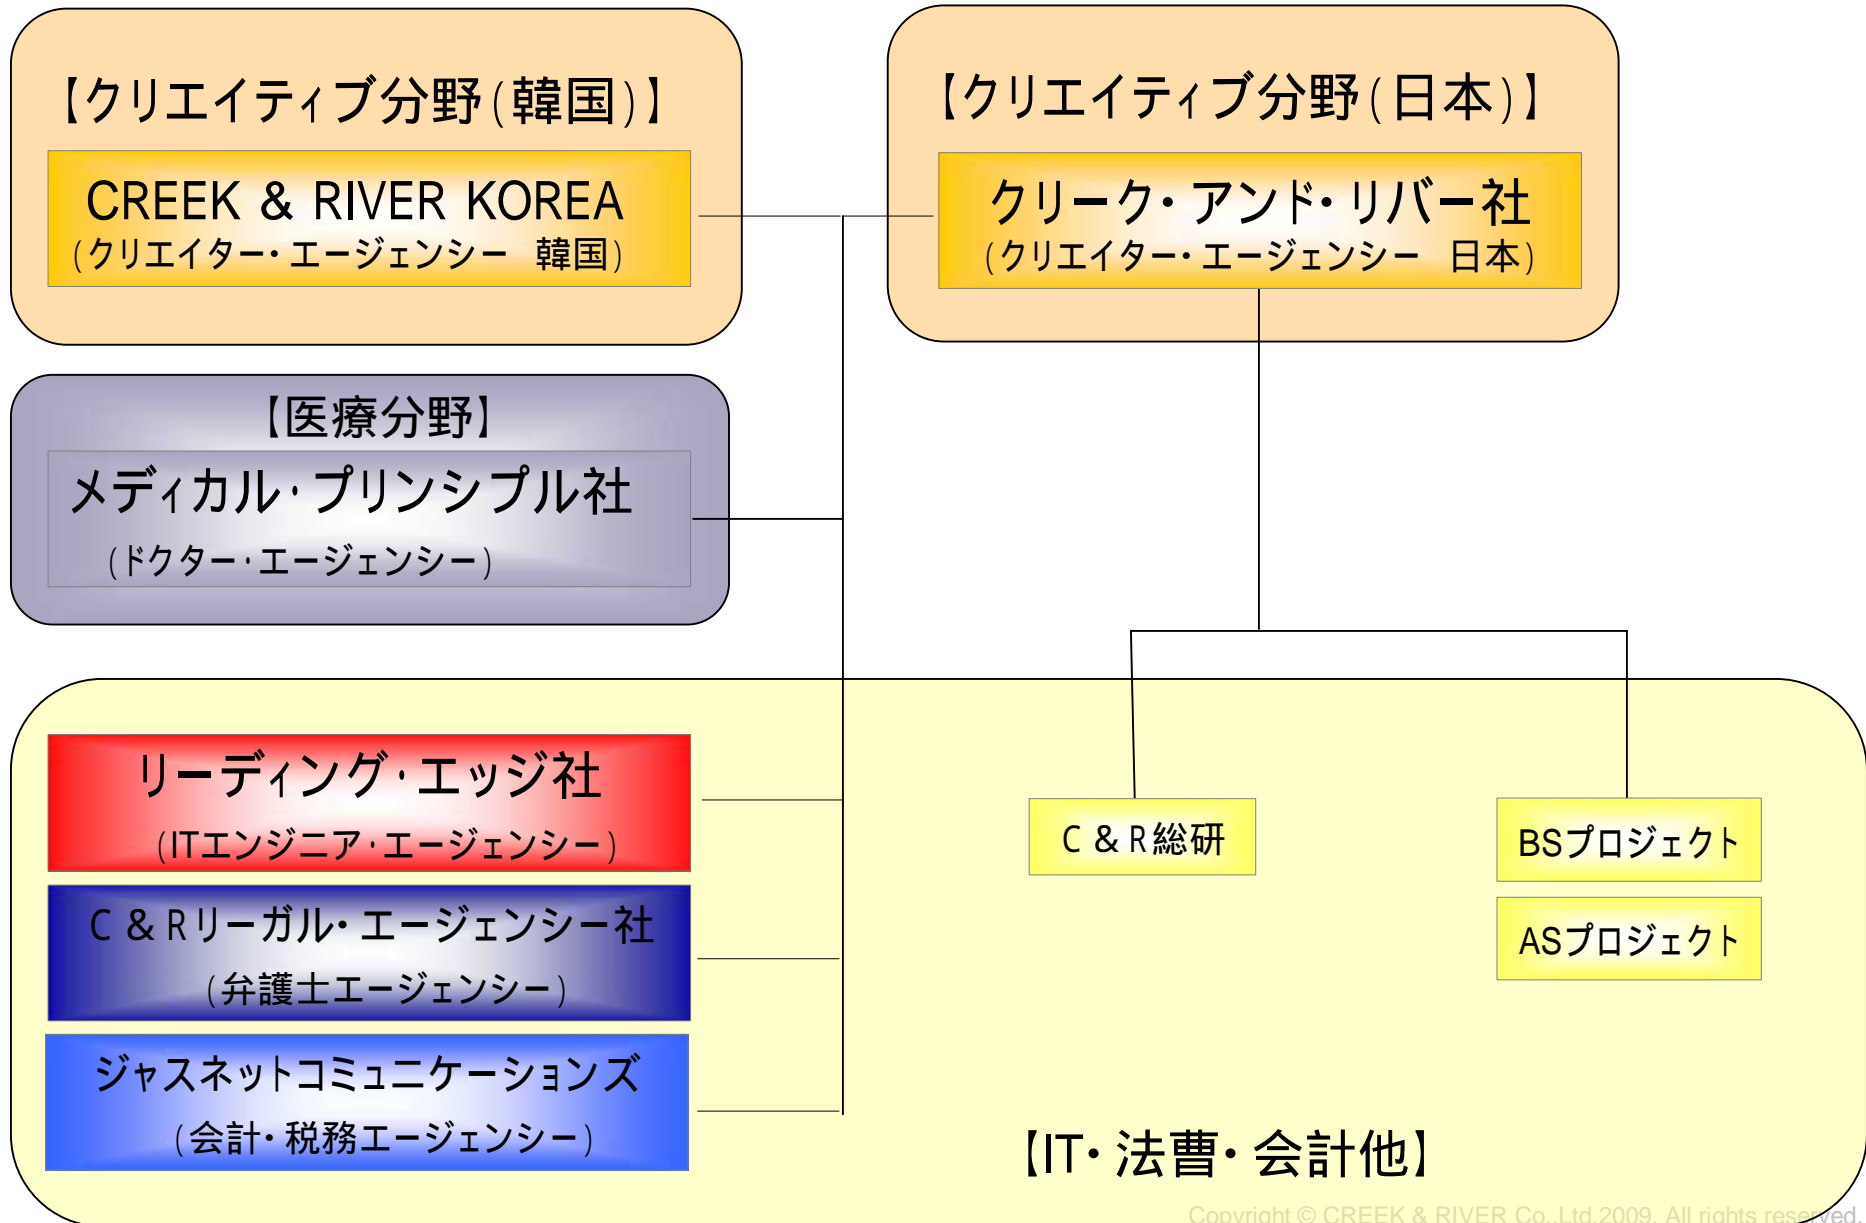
【クリエイティブ分野(韓国)】

CREEK & RIVER KOREA
(クリエイター・エージェンシー　韓国)

【クリエイティブ分野(日本)】

クリーク・アンド・リバー社
(クリエイター・エージェンシー　日本)

【医療分野】

メディカル・プリンシプル社
(ドクター・エージェンシー)

リーディング・エッジ社
(ITエンジニア・エージェンシー)

C & Rリーガル・エージェンシー社
(弁護士エージェンシー)

ジャスネットコミュニケーションズ
(会計・税務エージェンシー)

C & R総研

BSプロジェクト

ASプロジェクト

【IT・法曹・会計他】

Copyright © CREEK & RIVER Co.,Ltd.2009. All rights reserved.